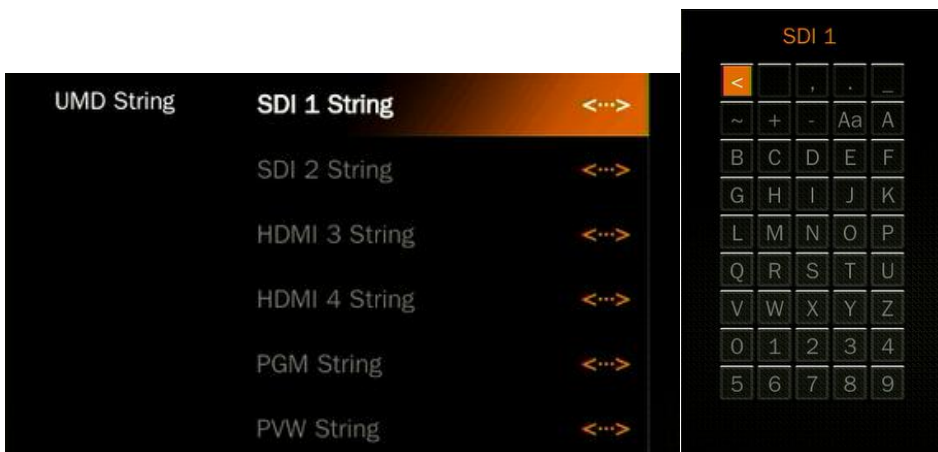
UMD String

SDI 1 String <···>

SDI 2 String <···>

HDMI 3 String <···>

HDMI 4 String <···>

PGM String <···>

PVW String <···>

SDI 1

| < | | , | . | _ |
|---|---|---|---|---|
| ~ | + | - | Aa | A |
| B | C | D | E | F |
| G | H | I | J | K |
| L | M | N | O | P |
| Q | R | S | T | U |
| V | W | X | Y | Z |
| 0 | 1 | 2 | 3 | 4 |
| 5 | 6 | 7 | 8 | 9 |